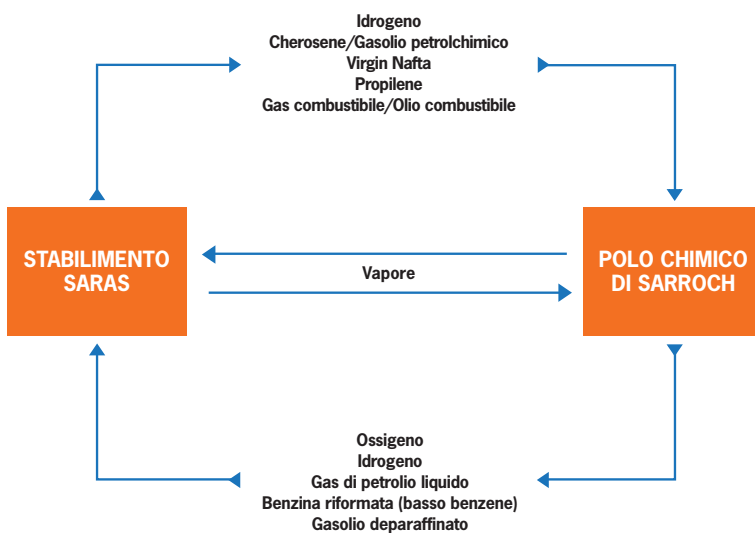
Idrogeno
Cherosene/Gasolio petrolchimico
Virgin Nafta
Propilene
Gas combustibile/Olio combustibile

STABILIMENTO SARAS

Vapore

POLO CHIMICO DI SARROCH

Ossigeno
Idrogeno
Gas di petrolio liquido
Benzina riformata (basso benzene)
Gasolio deparaffinato